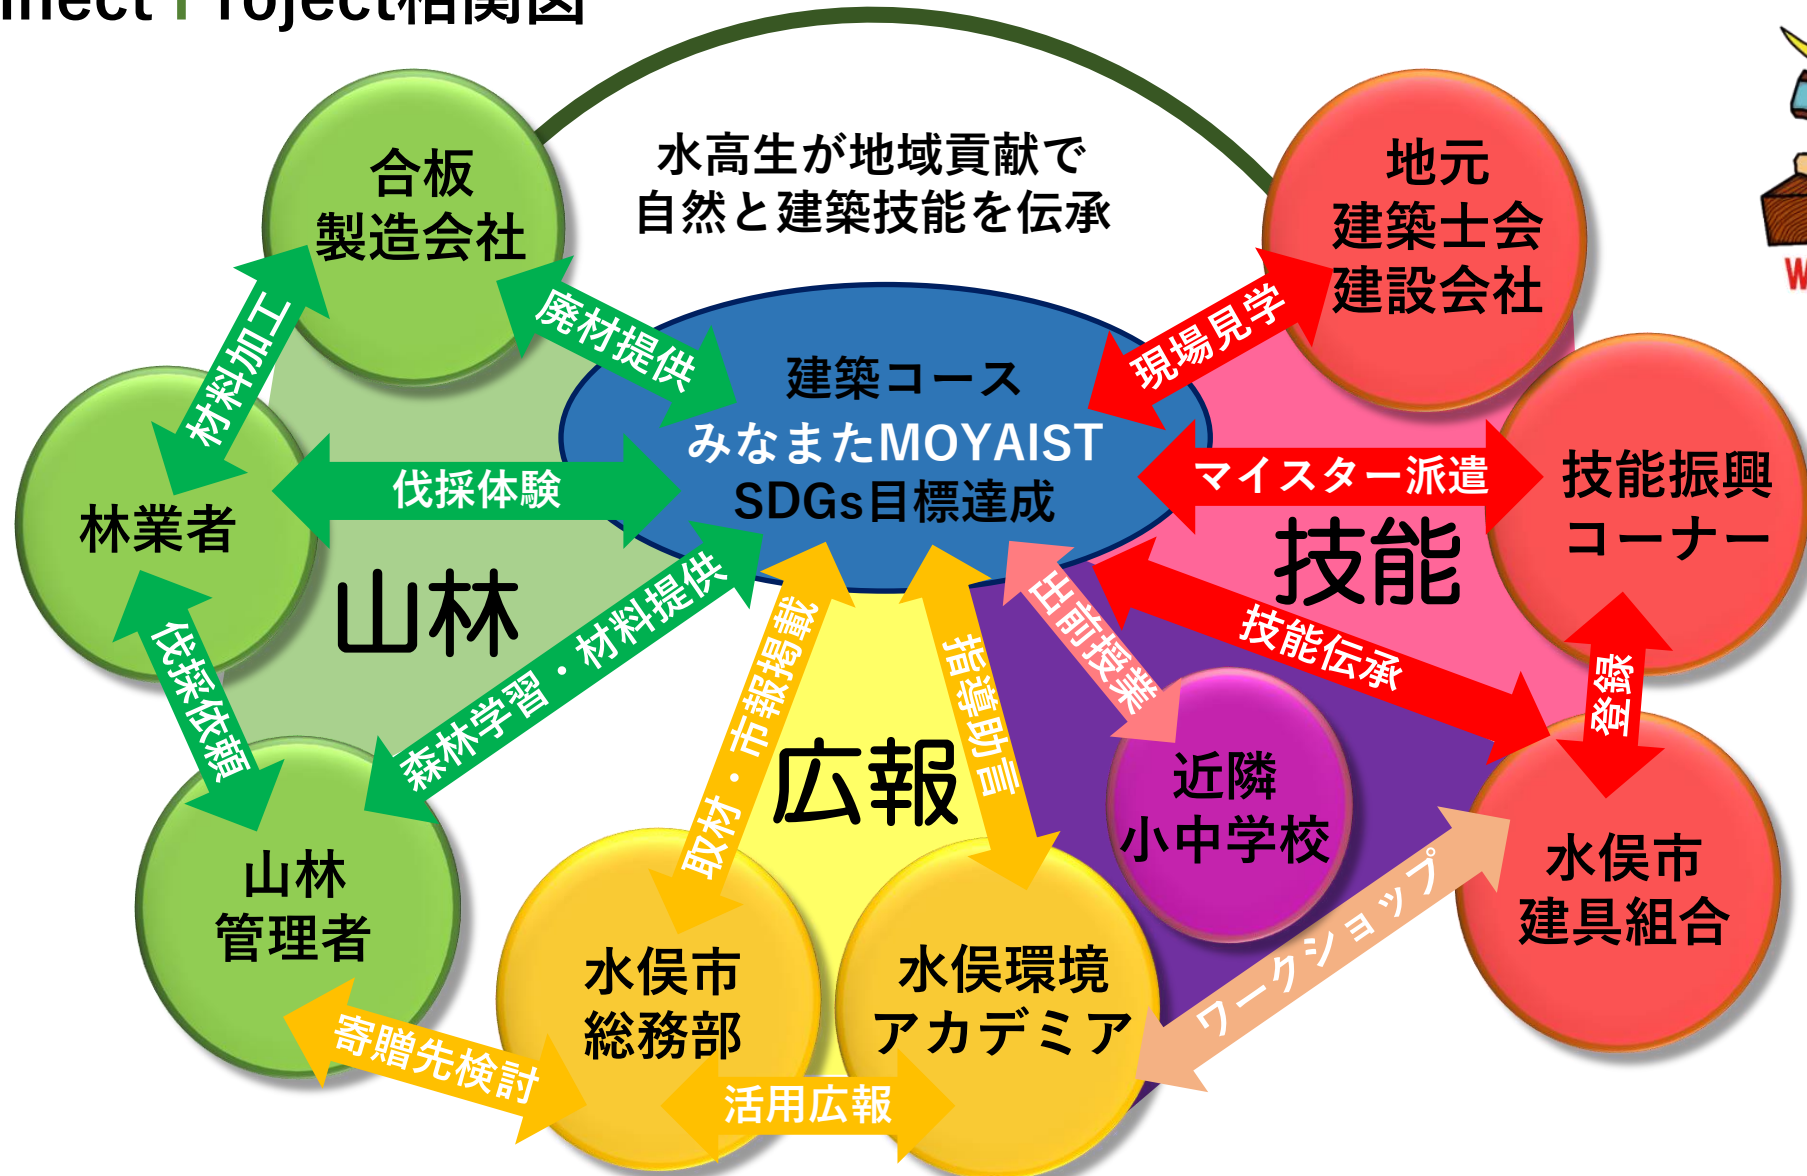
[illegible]nect Project相関図

水高生が地域貢献で
自然と建築技能を伝承

合板
製造会社

地元
建築士会
建設会社

建築コース
みなまたMOYAIST
SDGs目標達成

材料加工

廃材提供

現場見学

林業者

伐採体験

マイスター派遣

技能振興
コーナー

山林

技能

伐採依頼

森林学習・材料提供

取材・市報掲載

指導助言

出前授業

技能伝承

登録

山林
管理者

広報

近隣
小中学校

水保市
建具組合

水俣市
総務部

水俣環境
アカデミア

ワークショップ

寄贈先検討

活用広報

W